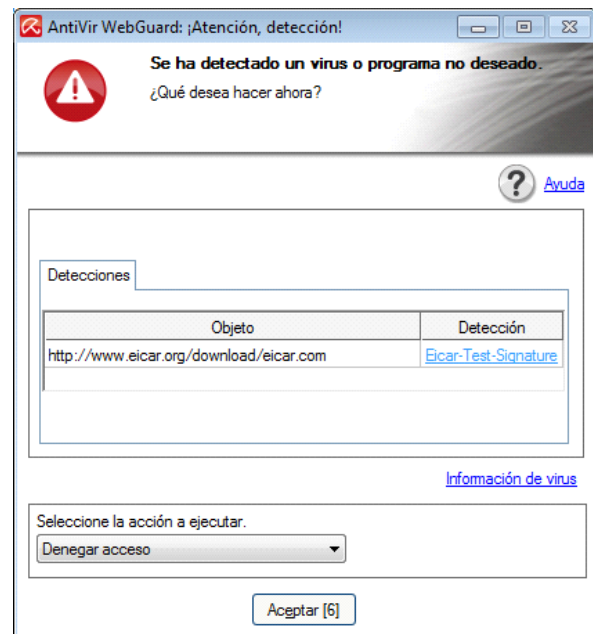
AntiVir WebGuard: ¡Atención, detección!

Se ha detectado un virus o programa no deseado.
¿Qué desea hacer ahora?

Ayuda

Detecciones

| Objeto | Detección |
|---|---|
| http://www.eicar.org/download/eicar.com | Eicar-Test-Signature |

Información de virus

Seleccione la acción a ejecutar.
Denegar acceso

Aceptar [6]